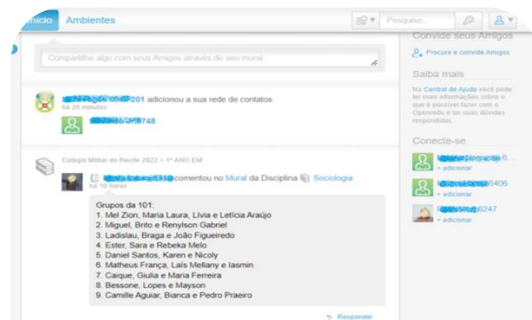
Início Ambientes

Pesquisa...

Compartilhe algo com seus Amigos através de seu mural

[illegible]201 adicionou a sua rede de contatos.
há 25 minutos

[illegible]748

Colégio Militar do Recife 2022 > 1º ANO EM

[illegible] comentou no Mural da Disciplina Sociologia
há 10 horas

Grupos da 101:
1. Mel Zion, Maria Laura, Lívia e Letícia Araújo
2. Miguel, Brito e Renylson Gabriel
3. Ladislau, Braga e João Figueiredo
4. Ester, Sara e Rebeka Melo
5. Daniel Santos, Karen e Nicoly
6. Matheus França, Laís Mellany e Iasmin
7. Caique, Giulia e Maria Ferreira
8. Bessone, Lopes e Mayson
9. Camille Aguiar, Bianca e Pedro Praeiro

Responder

Convide seus Amigos

Procure e convide Amigos

Saiba mais

Na Central de Ajuda você pode ter mais informações sobre o que é possível fazer com o Openredu e tirar suas dúvidas respondidas.

Conecte-se

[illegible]
+ adicionar

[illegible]0405
+ adicionar

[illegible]6247
+ adicionar